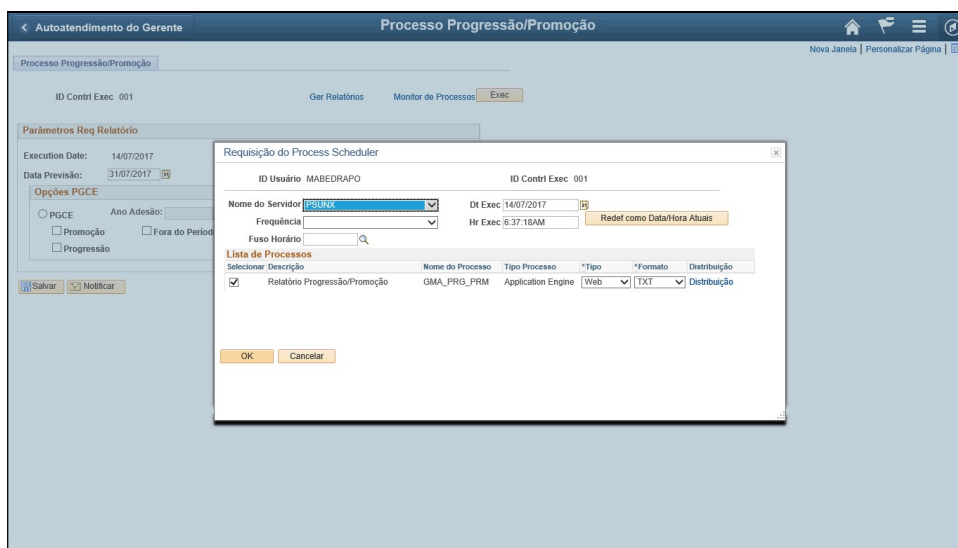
< Autoatendimento do Gerente

Processo Progressão/Promoção

Nova Janela | Personalizar Página |

Processo Progressão/Promoção

ID Contrl Exec 001

Ger Relatórios

Monitor de Processos

Exec

Parâmetros Req Relatório

Execution Date: 14/07/2017

Data Previsão: 31/07/2017

Opções PGCE

PGCE

Ano Adesão:

Promoção

Fora do Períod

Progressão

Salvar

Notificar

Requisição do Process Scheduler

ID Usuário MABEDRAPO

ID Contrl Exec 001

Nome do Servidor PSUNX

Dt Exec 14/07/2017

Frequência

Hr Exec 6:37:18AM

Redef como Data/Hora Atuais

Fuso Horário

Lista de Processos

| Selecionar | Descrição | Nome do Processo | Tipo Processo | *Tipo | *Formato | Distribuição |
|---|---|---|---|---|---|---|
| ✓ | Relatório Progressão/Promoção | GMA_PRG_PRM | Application Engine | Web | TXT | Distribuição |

OK

Cancelar